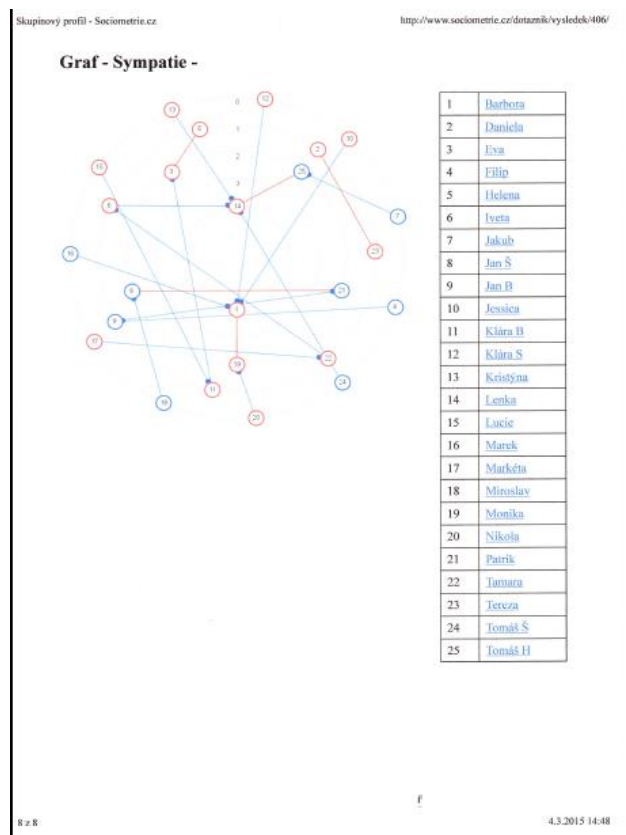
Skupinový profil - Sociometrie.cz

http://www.sociometrie.cz/dotaznik/vysledek/406/

Graf - Sympatie -

0
1
2
3

13 12 5 2 10 15 3 25 14 7 6 23 16 21 8 4 1 9 17 22 19 24 11 18 20

| 1 | Barbora |
|---|---|
| 2 | Daniela |
| 3 | Eva |
| 4 | Filip |
| 5 | Helena |
| 6 | Iveta |
| 7 | Jakub |
| 8 | Jan Š |
| 9 | Jan B |
| 10 | Jessica |
| 11 | Klára B |
| 12 | Klára S |
| 13 | Kristýna |
| 14 | Lenka |
| 15 | Lucie |
| 16 | Marek |
| 17 | Markéta |
| 18 | Miroslav |
| 19 | Monika |
| 20 | Nikola |
| 21 | Patrik |
| 22 | Tamara |
| 23 | Tereza |
| 24 | Tomáš Š |
| 25 | Tomáš H |

f

8 z 8

4.3.2015 14:48